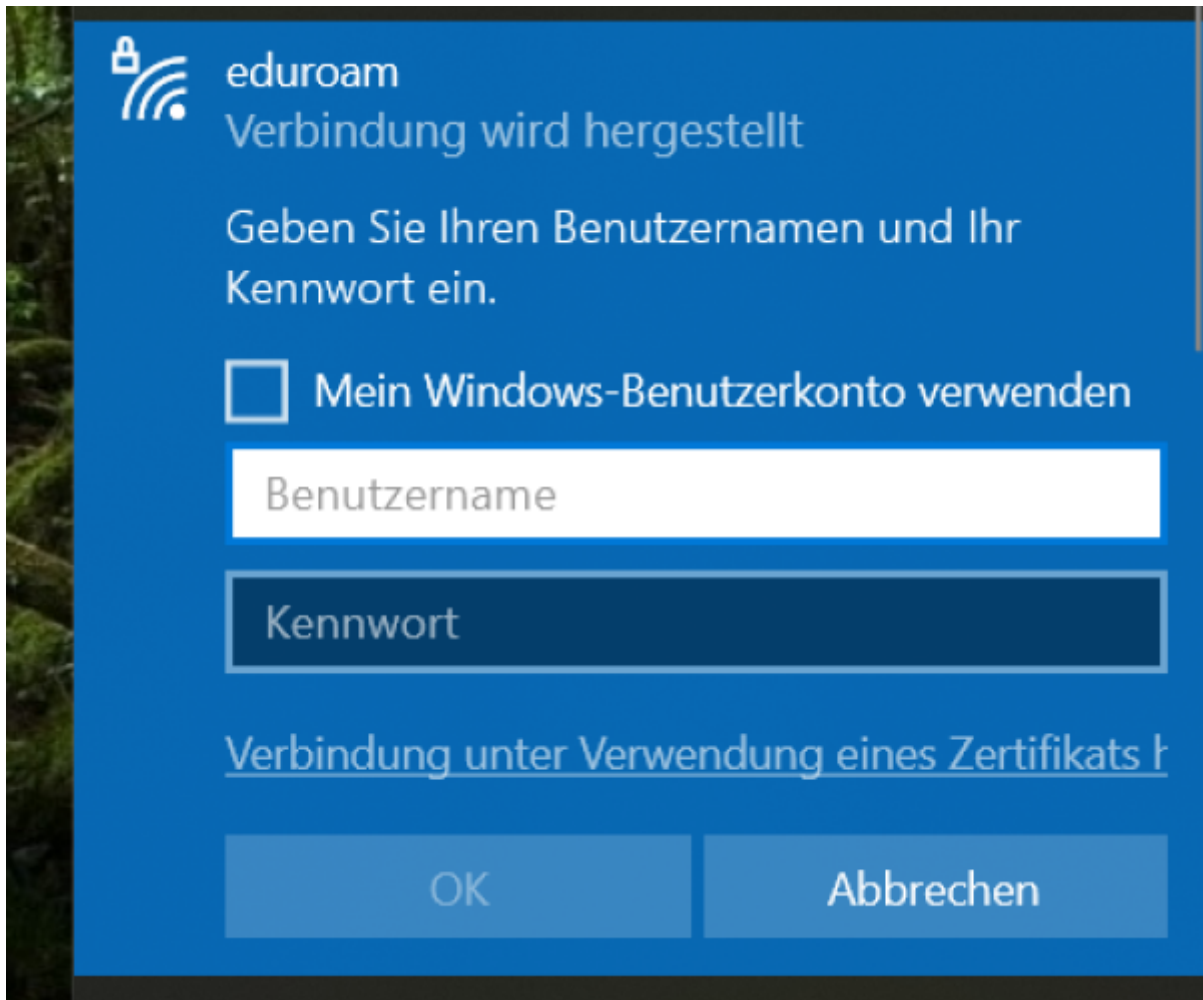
eduroam
Verbindung wird hergestellt

Geben Sie Ihren Benutzernamen und Ihr Kennwort ein.

Mein Windows-Benutzerkonto verwenden

Benutzername

Kennwort

Verbindung unter Verwendung eines Zertifikats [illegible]

OK

Abbrechen